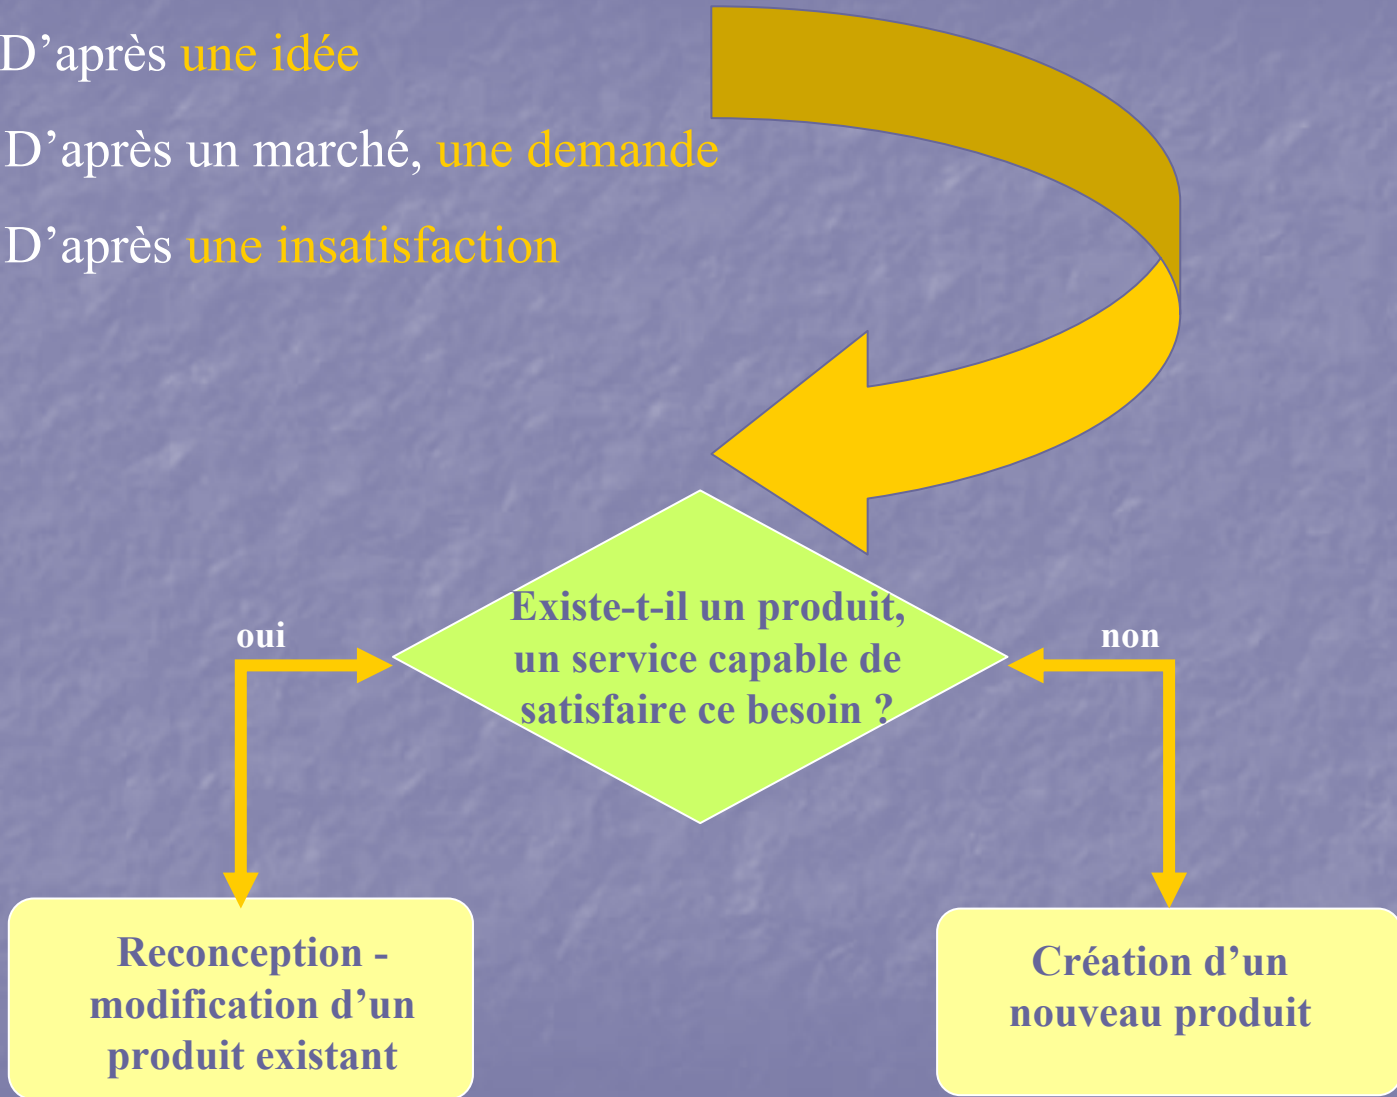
D’après une idée

D’après un marché, une demande

D’après une insatisfaction

Existe-t-il un produit, un service capable de satisfaire ce besoin ?

oui

non

Reconception - modification d’un produit existant

Création d’un nouveau produit